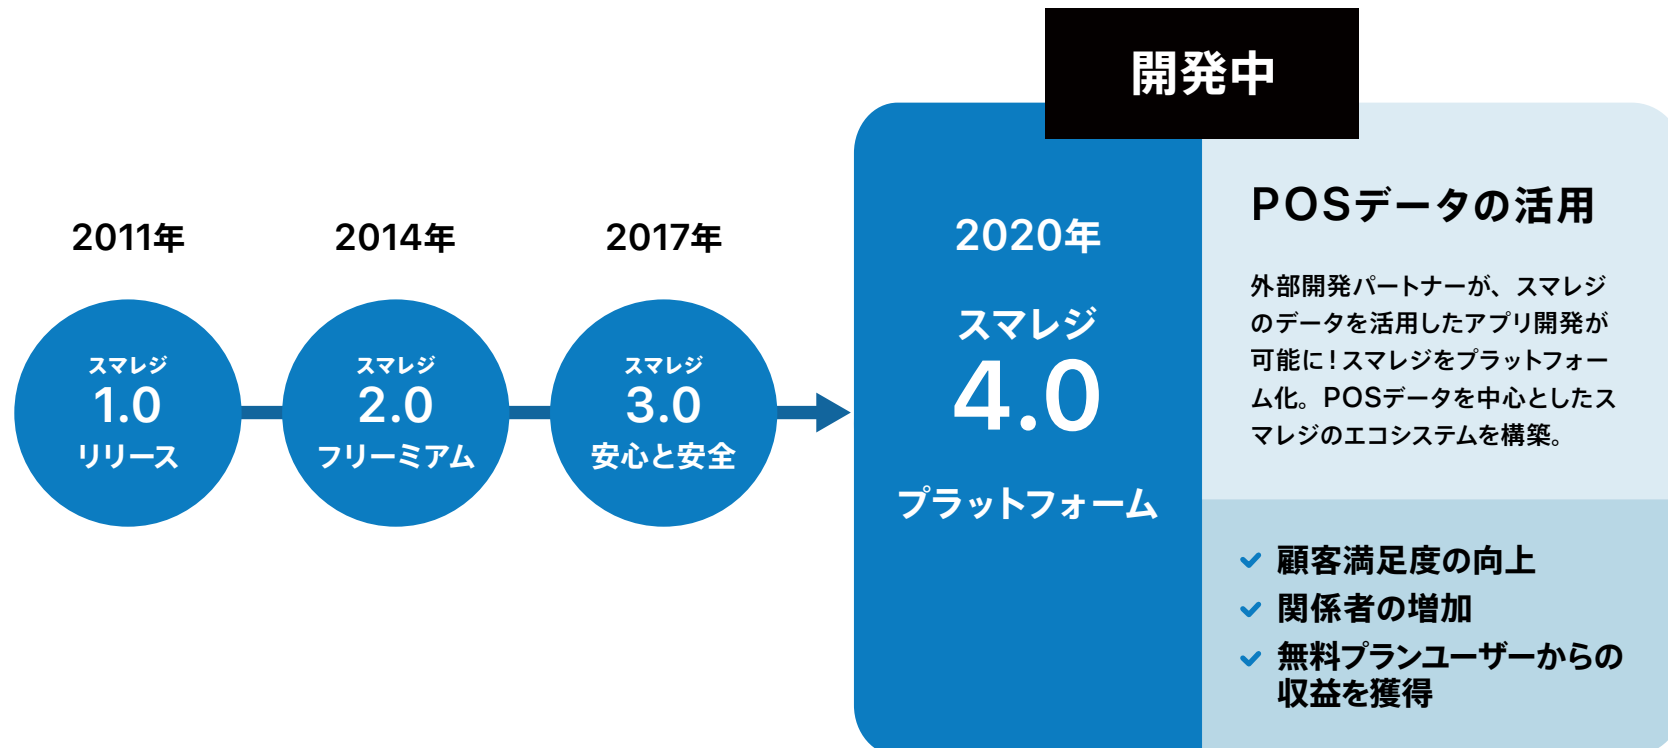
2011年
スマレジ
1.0
リリース

2014年
スマレジ
2.0
フリーミアム

2017年
スマレジ
3.0
安心と安全

開発中

2020年
スマレジ
4.0
プラットフォーム

POSデータの活用

外部開発パートナーが、スマレジのデータを活用したアプリ開発が可能に！スマレジをプラットフォーム化。POSデータを中心としたスマレジのエコシステムを構築。

顧客満足度の向上
関係者の増加
無料プランユーザーからの収益を獲得